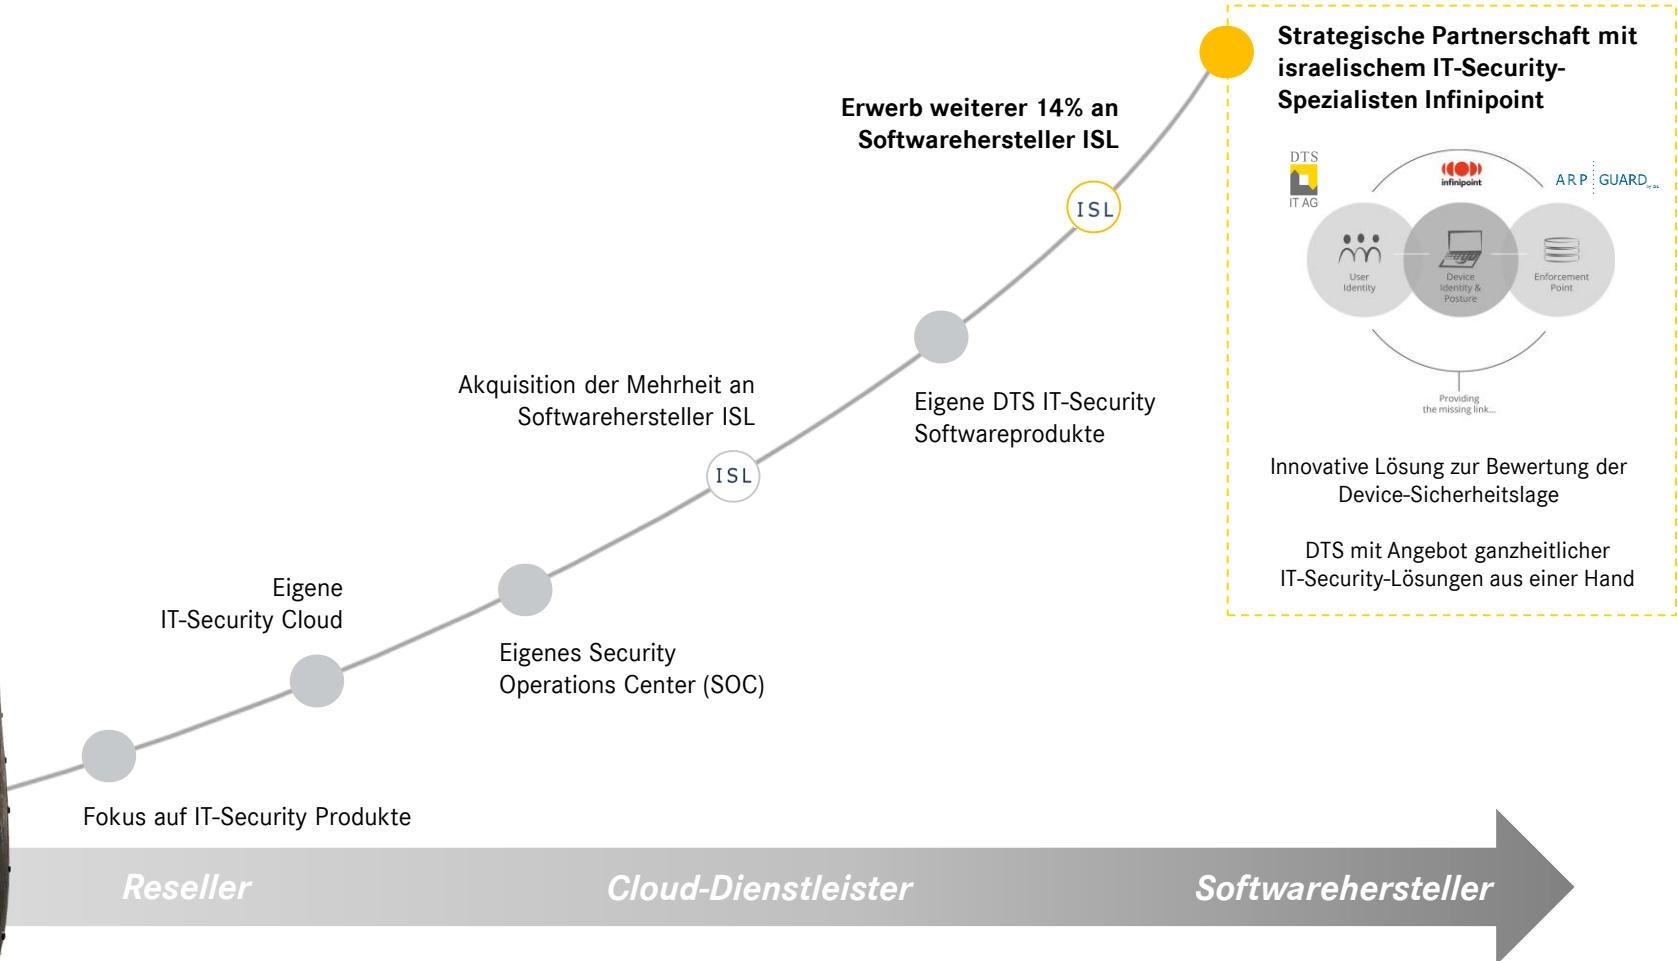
Strategische Partnerschaft mit israelischem IT-Security-Spezialisten Infinipoint

DTS
IT AG

infinipoint

ARP GUARD

User Identity

Device Identity & Posture

Enforcement Point

Providing the missing link...

Innovative Lösung zur Bewertung der Device-Sicherheitslage

DTS mit Angebot ganzheitlicher IT-Security-Lösungen aus einer Hand

Erwerb weiterer 14% an Softwarehersteller ISL

ISL

Eigene DTS IT-Security Softwareprodukte

Akquisition der Mehrheit an Softwarehersteller ISL

ISL

Eigenes Security Operations Center (SOC)

Eigene IT-Security Cloud

Fokus auf IT-Security Produkte

Reseller

Cloud-Dienstleister

Softwarehersteller